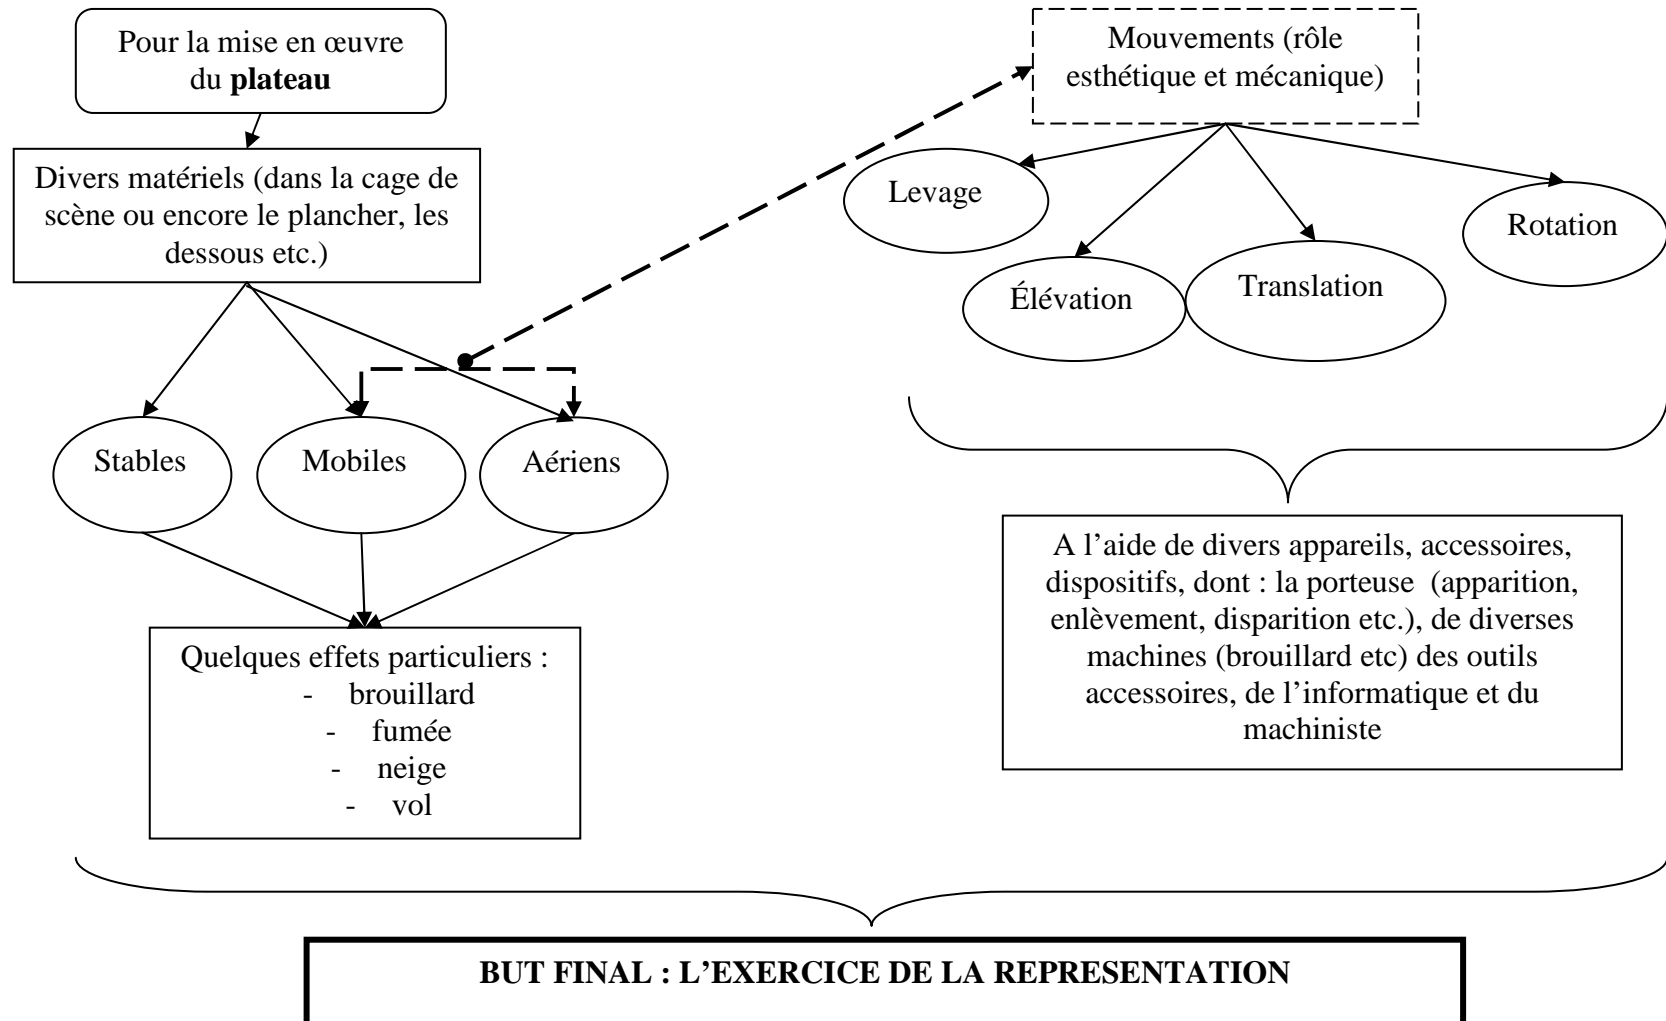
Pour la mise en œuvre du **plateau**

Divers matériels (dans la cage de scène ou encore le plancher, les dessous etc.)

Stables

Mobiles

Aériens

Quelques effets particuliers :
- brouillard
- fumée
- neige
- vol

Mouvements (rôle esthétique et mécanique)

Levage

Élévation

Translation

Rotation

A l'aide de divers appareils, accessoires, dispositifs, dont : la porteuse (apparition, enlèvement, disparition etc.), de diverses machines (brouillard etc) des outils accessoires, de l'informatique et du machiniste

**BUT FINAL : L'EXERCICE DE LA REPRESENTATION**